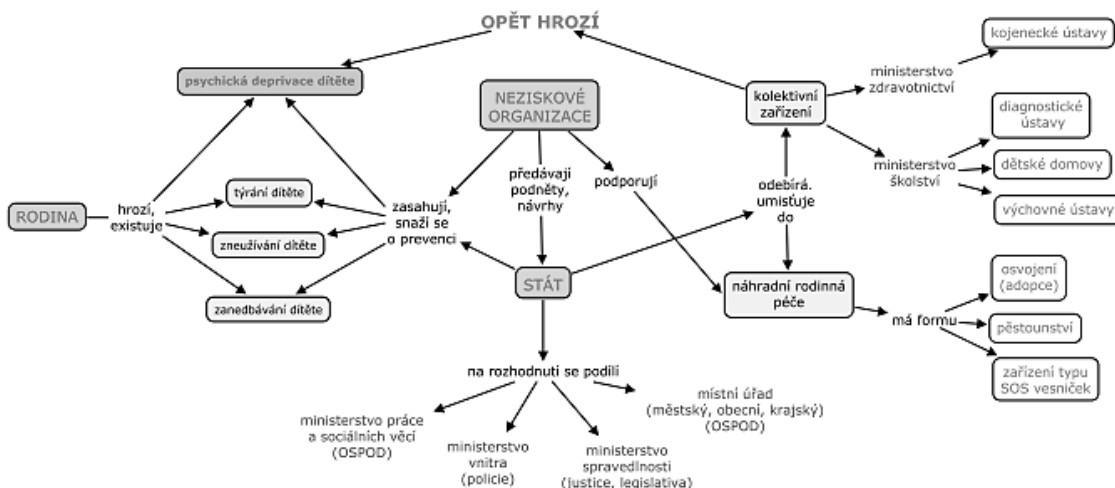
OPĚT HROZÍ

psychická deprivace dítěte

NEZISKOVÉ ORGANIZACE

kolektivní zařízení

ministerstvo zdravotnictví

kojenecké ústavy

diagnostické ústavy

ministerstvo školství

dětské domovy

výchovné ústavy

RODINA

hrozí, existuje

týrání dítěte

zneužívání dítěte

zanedbávání dítěte

zasahují, snaží se o prevenci

předávají podněty, návrhy

podporují

odebírá. umisťuje do

STÁT

náhradní rodinná péče

má formu

osvojení (adopce)

pěstounství

zařízení typu SOS vesniček

na rozhodnutí se podílí

místní úřad (městský, obecní, krajský) (OSPOD)

ministerstvo práce a sociálních věcí (OSPOD)

ministerstvo vnitra (policie)

ministerstvo spravedlnosti (justice, legislativa)